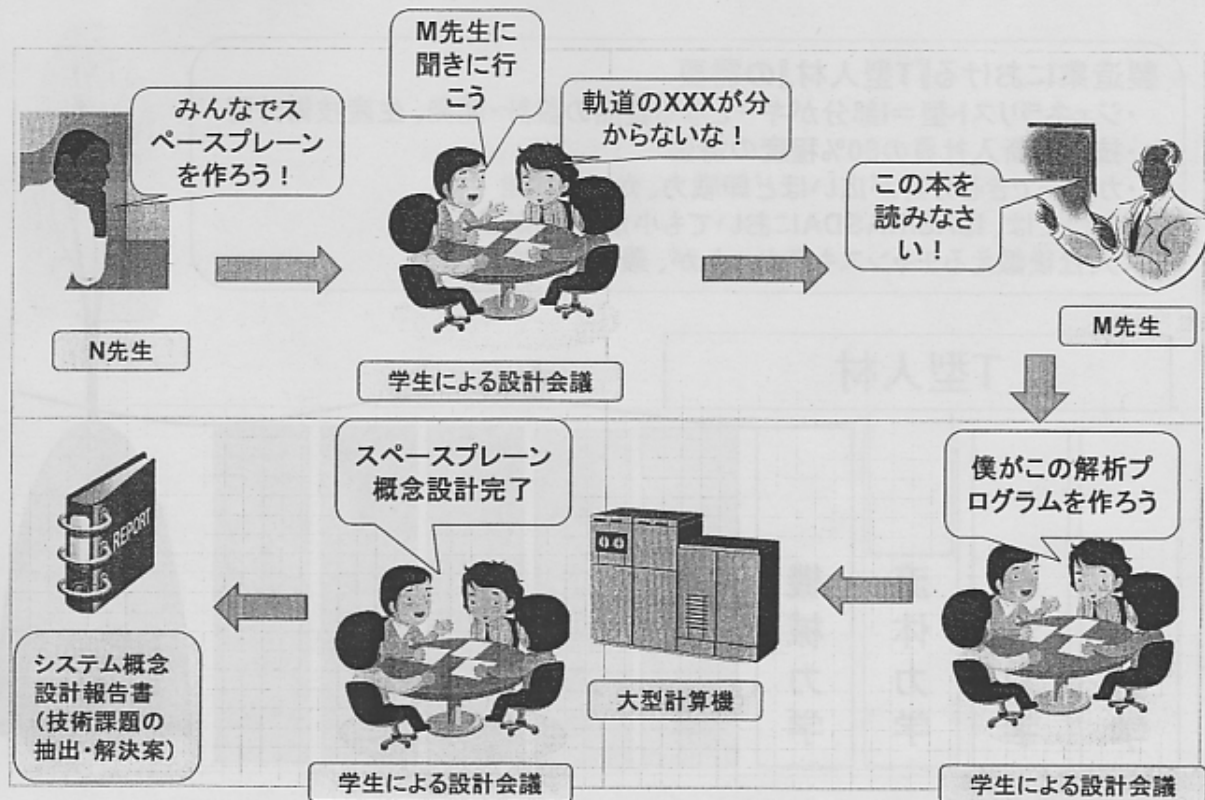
みんなでスペースプレーンを作ろう！

N先生

M先生に聞きに行こう

軌道のXXXが分からないな！

学生による設計会議

この本を読みなさい！

M先生

僕がこの解析プログラムを作ろう

学生による設計会議

大型計算機

スペースプレーン概念設計完了

学生による設計会議

REPORT

システム概念設計報告書（技術課題の抽出・解決案）